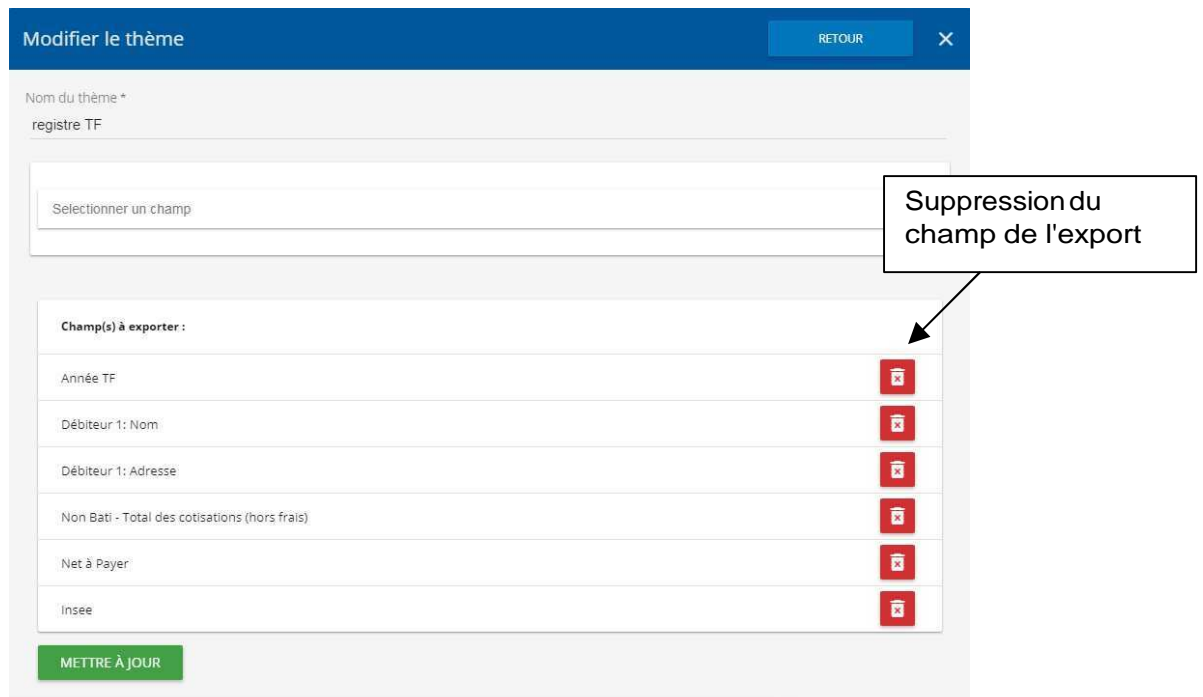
Modifier le thème

RETOUR

Nom du thème *

registre TF

Selectionner un champ

Suppression du champ de l'export

Champ(s) à exporter :

Année TF

Débiteur 1: Nom

Débiteur 1: Adresse

Non Bati - Total des cotisations (hors frais)

Net à Payer

Insee

METTRE À JOUR